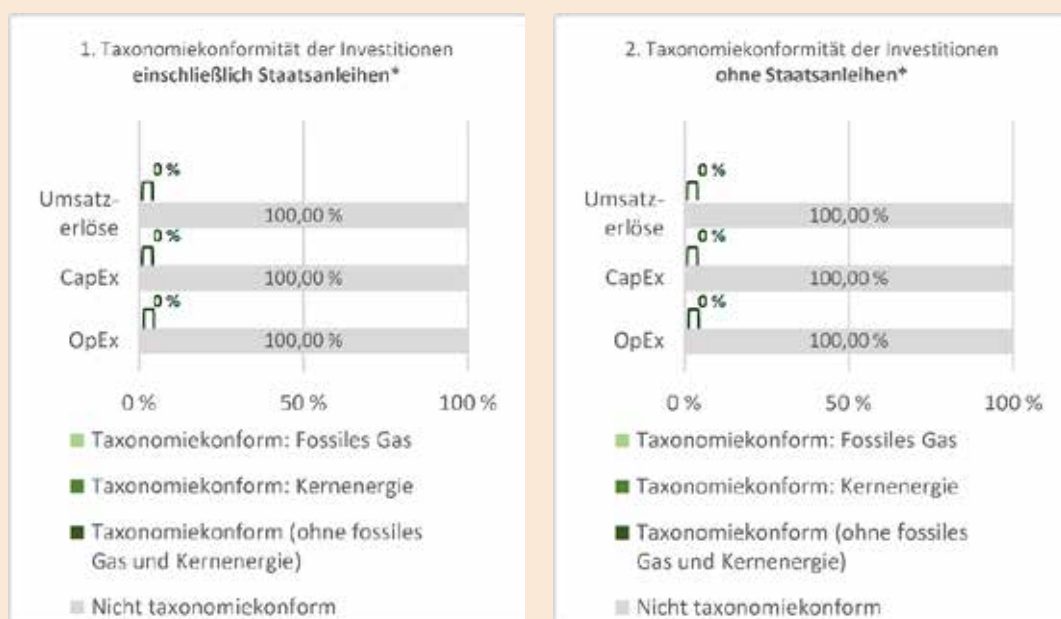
1. Taxonomiekonformität der Investitionen **einschließlich Staatsanleihen***

0 %
Umsatzerlöse
100,00 %
0 %
CapEx
100,00 %
0 %
OpEx
100,00 %

0 %
50 %
100 %

Taxonomiekonform: Fossiles Gas
Taxonomiekonform: Kernenergie
Taxonomiekonform (ohne fossiles Gas und Kernenergie)
Nicht taxonomiekonform

2. Taxonomiekonformität der Investitionen **ohne Staatsanleihen***

0 %
Umsatzerlöse
100,00 %
0 %
CapEx
100,00 %
0 %
OpEx
100,00 %

0 %
50 %
100 %

Taxonomiekonform: Fossiles Gas
Taxonomiekonform: Kernenergie
Taxonomiekonform (ohne fossiles Gas und Kernenergie)
Nicht taxonomiekonform